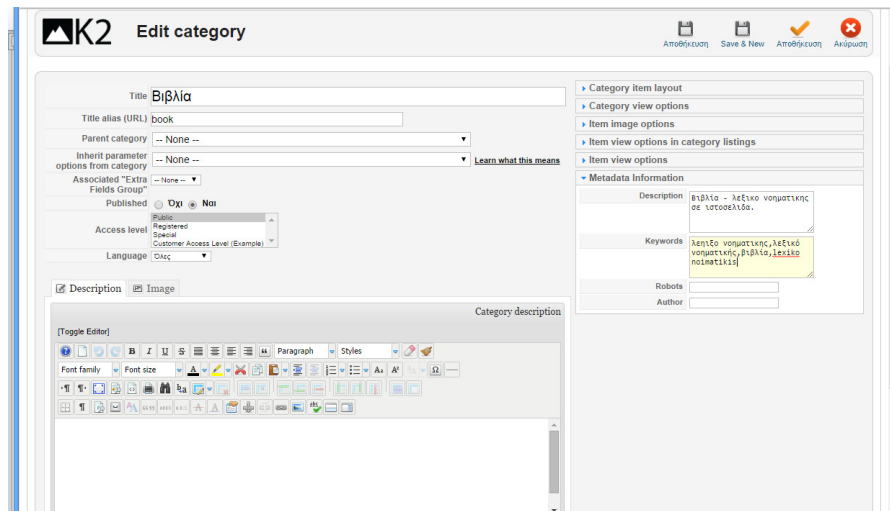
K2 Edit category

Αποθήκευση Save & New Αποθήκευση Ακύρωση

| | |
|---|---|
| Title | Βιβλία |
| Title alias (URL) | book |
| Parent category | -- None -- |
| Inherit parameter options from category | -- None -- Learn what this means |
| Associated "Extra Fields Group" | -- None -- |
| Published | Όχι Ναι |
| Access level | Public Registered Special Customer Access Level (Example) |
| Language | Όλες |

Category item layout
Category view options
Item image options
Item view options in category listings
Item view options
Metadata Information

| | |
|---|---|
| Description | Βιβλία - λεξικο νοηματικης σε ιστοσελίδα. |
| Keywords | λεηιξο νοηματικης,λεξικό νοηματικής,βιβλία,lexiko noimatikis |
| Robots | |
| Author | |

Description Image

Category description

[Toggle Editor]

Paragraph Styles

Font family Font size